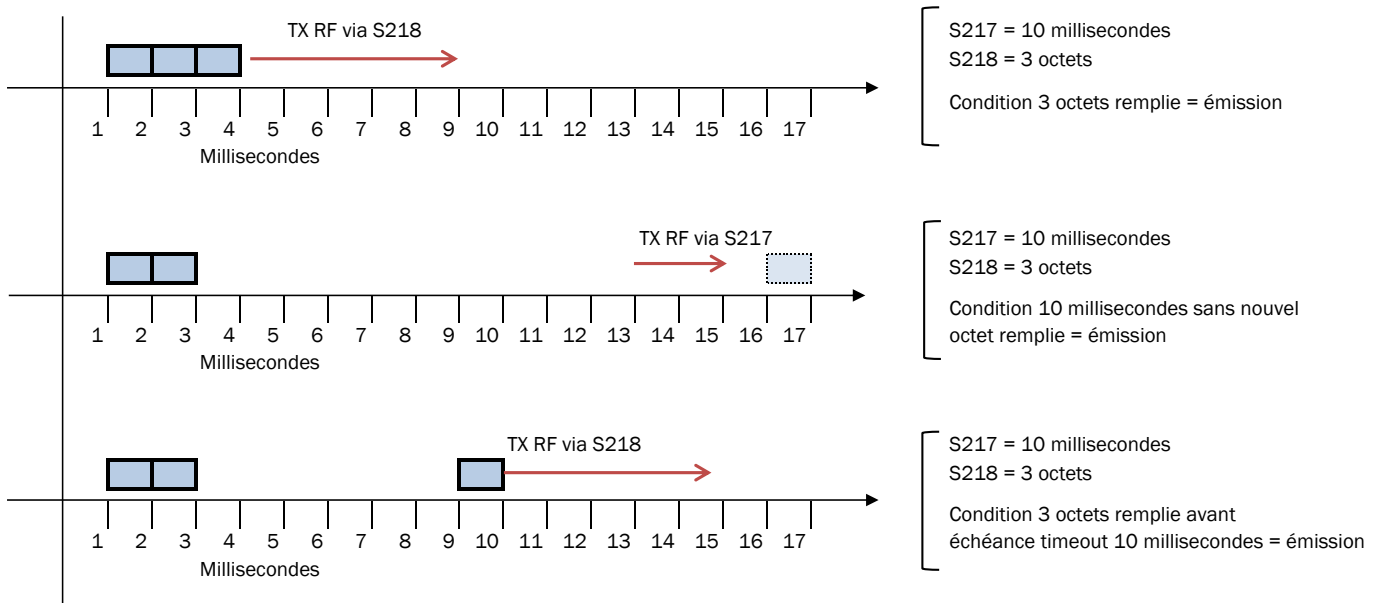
TX RF via S218

1 2 3 4 5 6 7 8 9 10 11 12 13 14 15 16 17
Millisecondes

S217 = 10 millisecondes
S218 = 3 octets

Condition 3 octets remplie = émission

TX RF via S217

1 2 3 4 5 6 7 8 9 10 11 12 13 14 15 16 17
Millisecondes

S217 = 10 millisecondes
S218 = 3 octets

Condition 10 millisecondes sans nouvel octet remplie = émission

TX RF via S218

1 2 3 4 5 6 7 8 9 10 11 12 13 14 15 16 17
Millisecondes

S217 = 10 millisecondes
S218 = 3 octets

Condition 3 octets remplie avant échéance timeout 10 millisecondes = émission